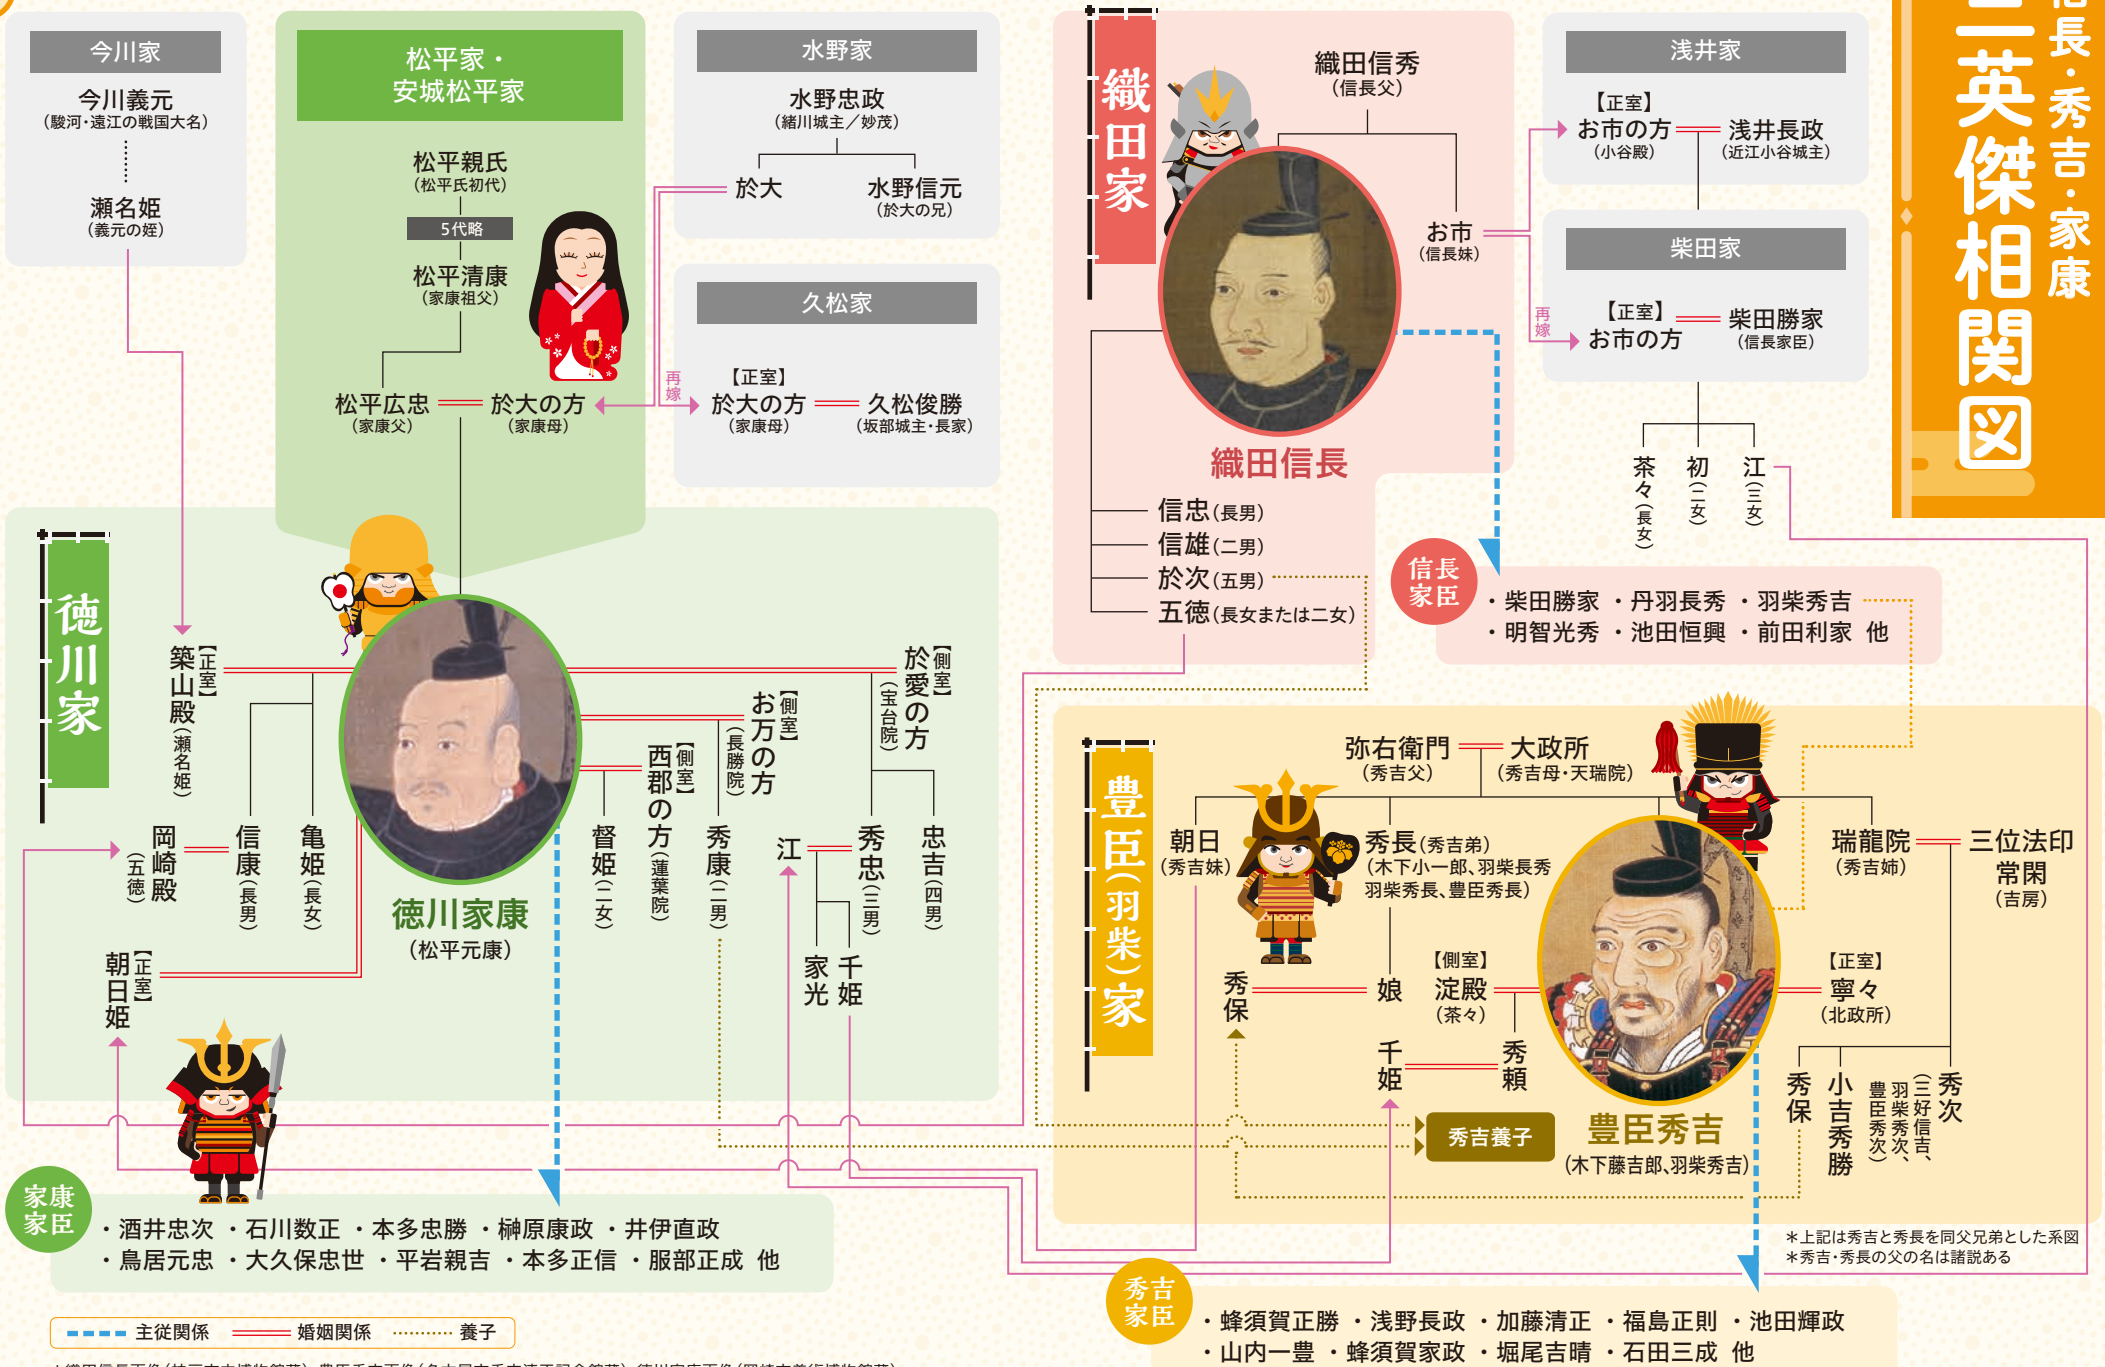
信長・秀吉・家康
三英傑相関図

今川家
今川義元
（駿河・遠江の戦国大名）
瀬名姫
（義元の姪）

松平家・安城松平家
松平親氏
（松平氏初代）
5代略
松平清康
（家康祖父）
松平広忠
（家康父）
於大の方
（家康母）

水野家
水野忠政
（緒川城主／妙茂）
於大
水野信元
（於大の兄）

久松家
再嫁
【正室】
於大の方
（家康母）
久松俊勝
（坂部城主・長家）

織田家
織田信秀
（信長父）
お市
（信長妹）
織田信長
信忠（長男）
信雄（二男）
於次（五男）
五徳（長女または二女）

浅井家
【正室】
お市の方
（小谷殿）
浅井長政
（近江小谷城主）

柴田家
再嫁
【正室】
お市の方
柴田勝家
（信長家臣）
茶々（長女）
初（二女）
江（三女）

信長家臣
・柴田勝家 ・丹羽長秀 ・羽柴秀吉
・明智光秀 ・池田恒興 ・前田利家 他

徳川家
【正室】築山殿（瀬名姫）
岡崎殿（五徳）
信康（長男）
亀姫（長女）
徳川家康
（松平元康）
【正室】朝日姫
督姫（二女）
【側室】西郡の方（蓮葉院）
秀康（二男）
【側室】お万の方（長勝院）
江
秀忠（三男）
家光
千姫
【側室】於愛の方（宝台院）
忠吉（四男）

家康家臣
・酒井忠次 ・石川数正 ・本多忠勝 ・榊原康政 ・井伊直政
・鳥居元忠 ・大久保忠世 ・平岩親吉 ・本多正信 ・服部正成 他

豊臣（羽柴）家
弥右衛門
（秀吉父）
大政所
（秀吉母・天瑞院）
朝日
（秀吉妹）
秀長（秀吉弟）
（木下小一郎、羽柴長秀
羽柴秀長、豊臣秀長）
瑞龍院
（秀吉姉）
三位法印
常閑
（吉房）
秀保
娘
【側室】
淀殿
（茶々）
千姫
秀頼
豊臣秀吉
（木下藤吉郎、羽柴秀吉）
【正室】
寧々
（北政所）
秀保
小吉秀勝
豊臣秀次、羽柴信吉、三好信吉
秀次
秀吉養子
＊上記は秀吉と秀長を同父兄弟とした系図
＊秀吉・秀長の父の名は諸説ある

秀吉家臣
・蜂須賀正勝 ・浅野長政 ・加藤清正 ・福島正則 ・池田輝政
・山内一豊 ・蜂須賀家政 ・堀尾吉晴 ・石田三成 他

主従関係
婚姻関係
養子